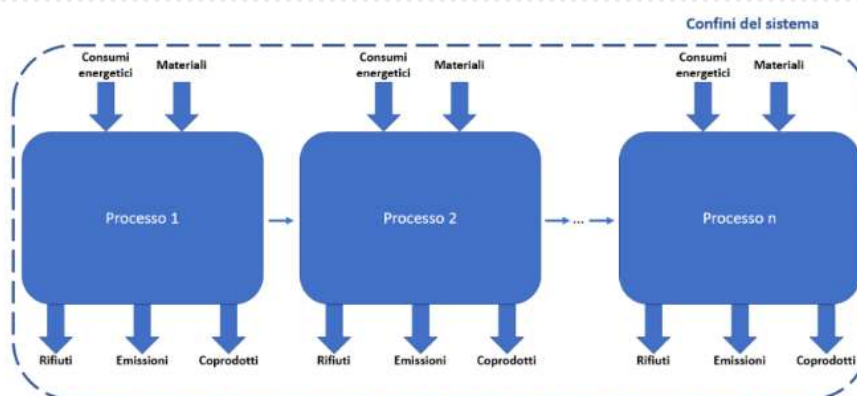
Confini del sistema

Consumi energetici
Materiali

Processo 1

Rifiuti
Emissioni
Coprodotti

Consumi energetici
Materiali

Processo 2

Rifiuti
Emissioni
Coprodotti

...

Consumi energetici
Materiali

Processo n

Rifiuti
Emissioni
Coprodotti